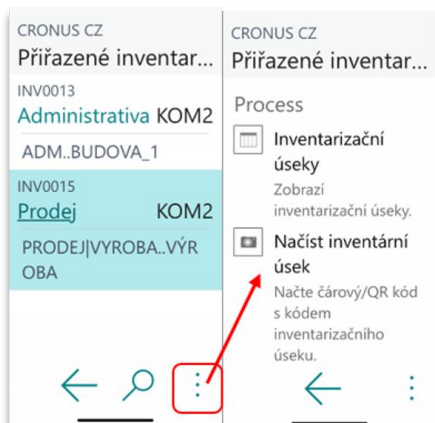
CRONUS CZ
Přiřazené inventar...

INV0013
Administrativa KOM2

ADM..BUDOVA_1

INV0015
Prodej KOM2

PRODEJ|VYROBA..VÝROBA

CRONUS CZ
Přiřazené inventar...

Process

Inventarizační úseky
Zobrazí inventarizační úseky.

Načíst inventární úsek
Načte čárový/QR kód s kódem inventarizačního úseku.